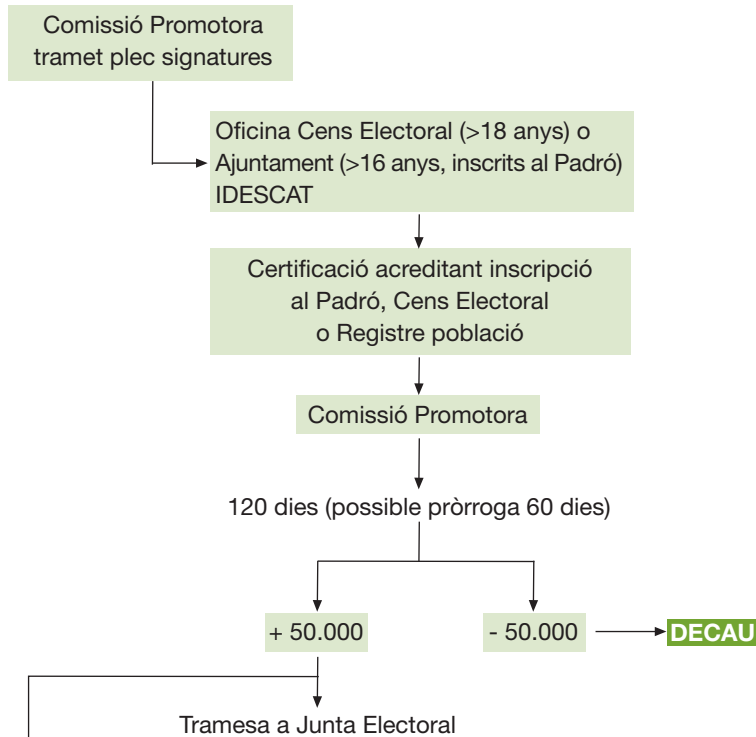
Comissió Promotora tramet plec signatures

Oficina Cens Electoral (>18 anys) o Ajuntament (>16 anys, inscrits al Padró) IDESCAT

Certificació acreditant inscripció al Padró, Cens Electoral o Registre població

Comissió Promotora

120 dies (possible pròrroga 60 dies)

+ 50.000

- 50.000

DECAU

Tramesa a Junta Electoral